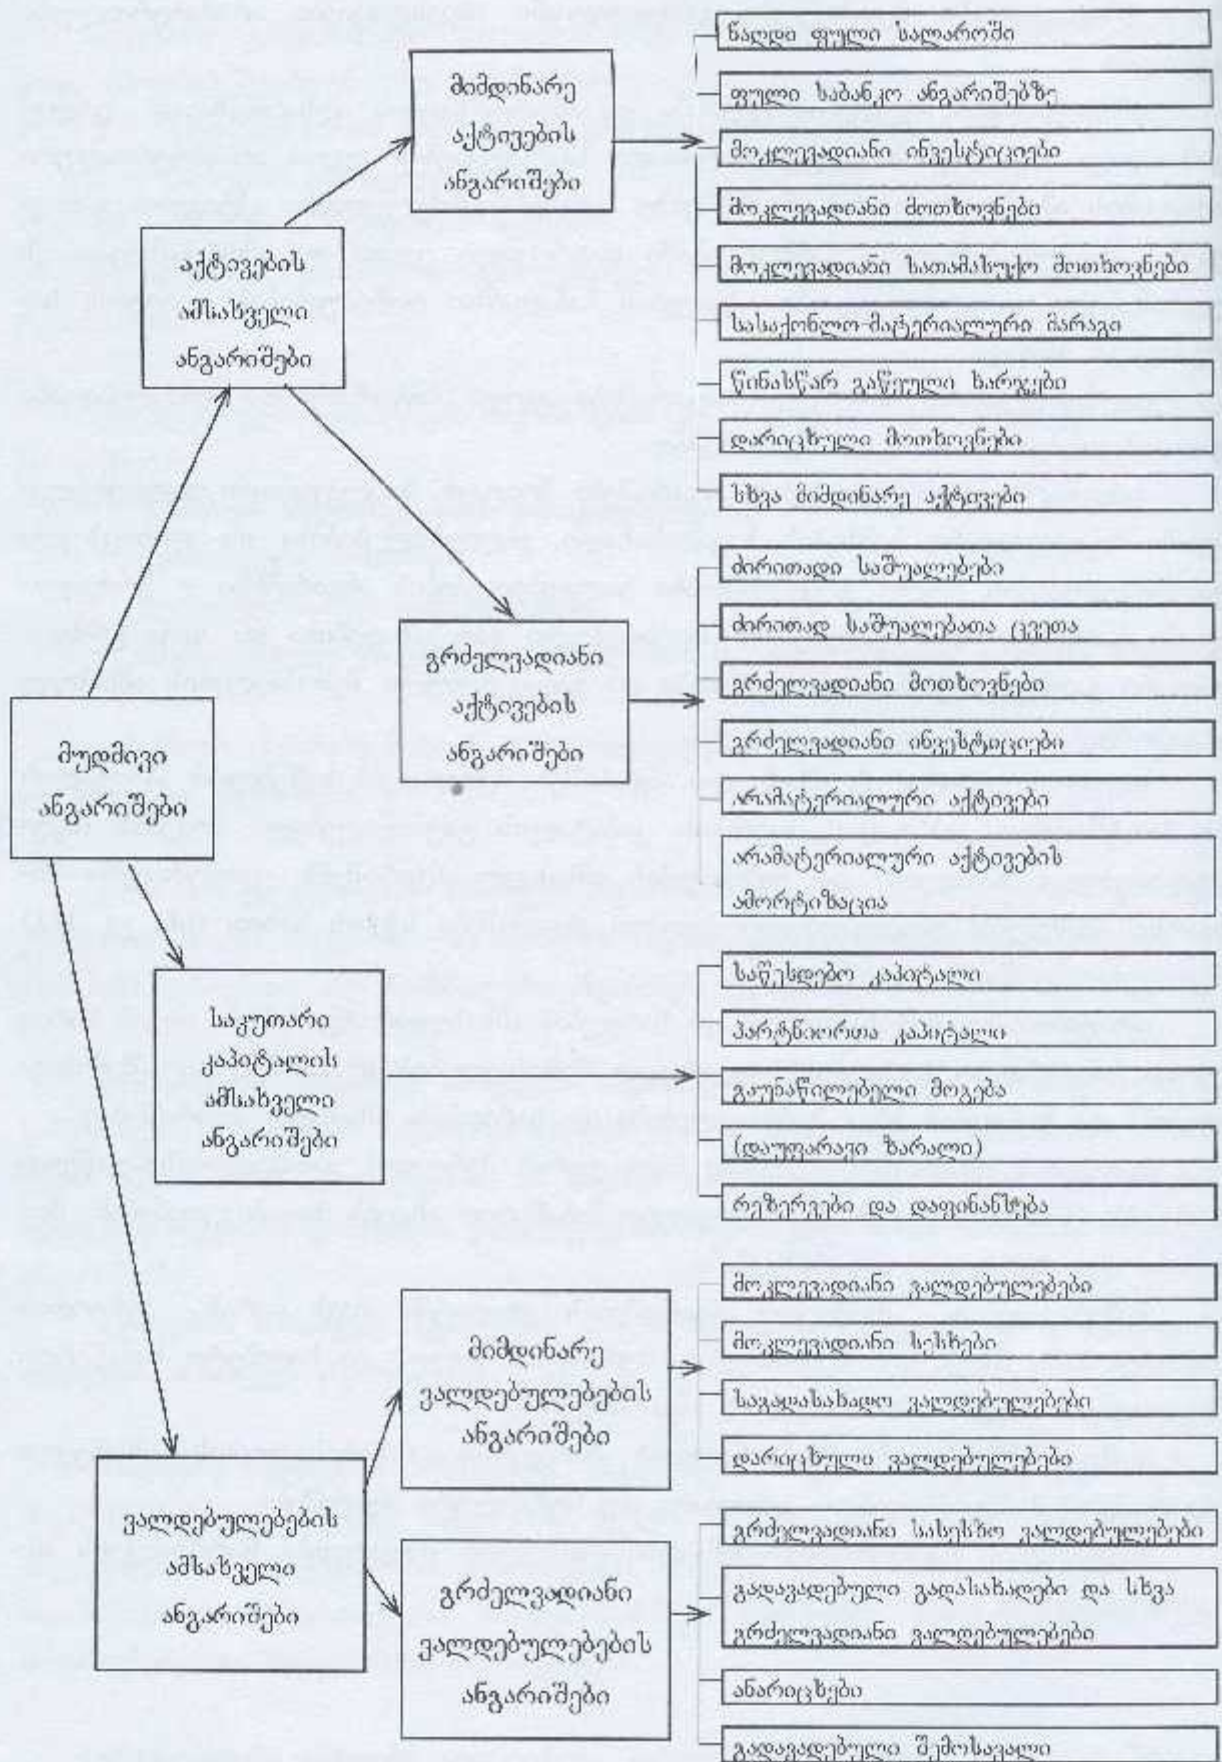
მუდმივი ანგარიშები

აქტივების ამსახველი ანგარიშები

მიმდინარე აქტივების ანგარიშები

ნაღდი ფული სალაროში

ფული საბანკო ანგარიშებზე

მოკლევადიანი ინვესტიციები

მოკლევადიანი მოთხოვნები

მოკლევადიანი სათამასუქო მოთხოვნები

სასაქონლო-მატერიალური მარაგი

წინასწარ გაწეული ხარჯები

დარიცხული მოთხოვნები

სხვა მიმდინარე აქტივები

გრძელვადიანი აქტივების ანგარიშები

ძირითადი საშუალებები

ძირითად საშუალებათა ცვეთა

გრძელვადიანი მოთხოვნები

გრძელვადიანი ინვესტიციები

არამატერიალური აქტივები

არამატერიალური აქტივების ამორტიზაცია

საკუთარი კაპიტალის ამსახველი ანგარიშები

საწესდებო კაპიტალი

პარტნიორთა კაპიტალი

გაუნაწილებელი მოგება

(დაუფარავი ზარალი)

რეზერვები და დაფინანსება

ვალდებულებების ამსახველი ანგარიშები

მიმდინარე ვალდებულებების ანგარიშები

მოკლევადიანი ვალდებულებები

მოკლევადიანი სესხები

საგადასახადო ვალდებულებები

დარიცხული ვალდებულებები

გრძელვადიანი ვალდებულებების ანგარიშები

გრძელვადიანი სასესხო ვალდებულებები

გადავადებული გადასახადები და სხვა გრძელვადიანი ვალდებულებები

ანარიცხები

გადავადებული შემოსავალი